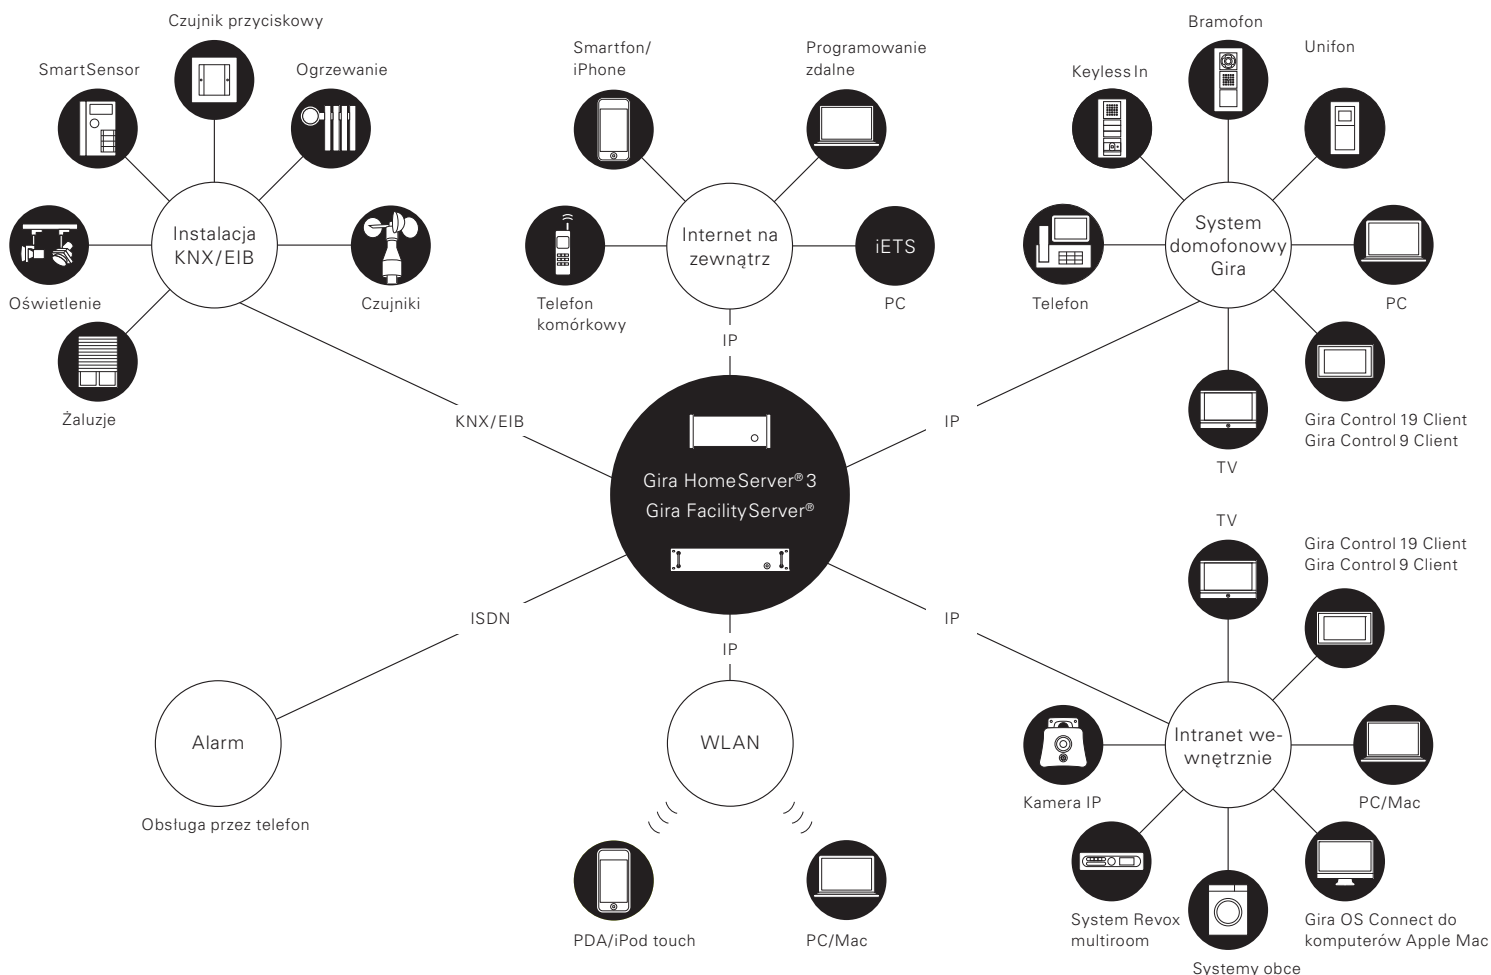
Czujnik przyciskowy
SmartSensor
Ogrzewanie
Instalacja KNX/EIB
Oświetlenie
Czujniki
Żaluzje

Smartfon/ iPhone
Programowanie zdalne
Internet na zewnątrz
iETS
Telefon komórkowy
PC

Bramofon
Unifon
Keyless In
System domofonowy Gira
Telefon
PC
TV
Gira Control 19 Client
Gira Control 9 Client

IP
KNX/EIB
IP

Gira HomeServer® 3
Gira FacilityServer®

ISDN
IP
IP

TV
Gira Control 19 Client
Gira Control 9 Client
Intranet wewnętrznie
Kamera IP
PC/Mac
System Revox multiroom
Systemy obce
Gira OS Connect do komputerów Apple Mac

Alarm
Obsługa przez telefon

WLAN
PDA/iPod touch
PC/Mac